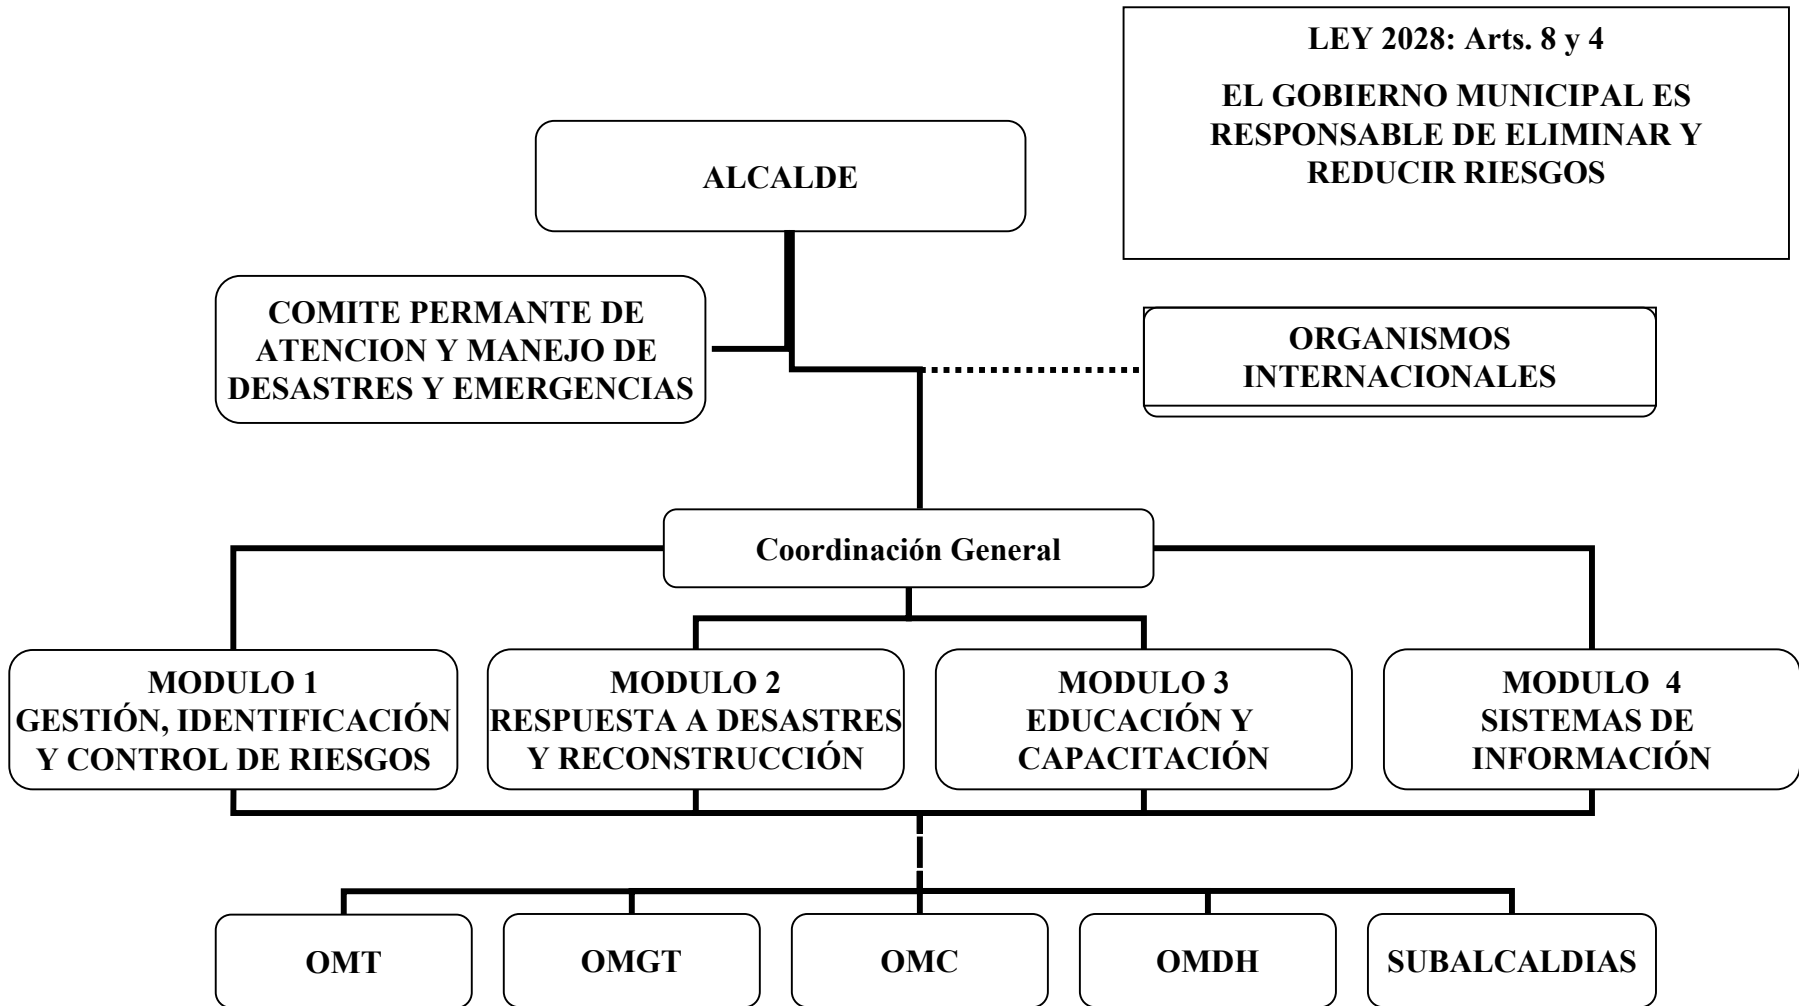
LEY 2028: Arts. 8 y 4

EL GOBIERNO MUNICIPAL ES RESPONSABLE DE ELIMINAR Y REDUCIR RIESGOS

ALCALDE

COMITE PERMANTE DE ATENCION Y MANEJO DE DESASTRES Y EMERGENCIAS

ORGANISMOS INTERNACIONALES

Coordinación General

MODULO 1
GESTIÓN, IDENTIFICACIÓN Y CONTROL DE RIESGOS

MODULO 2
RESPUESTA A DESASTRES Y RECONSTRUCCIÓN

MODULO 3
EDUCACIÓN Y CAPACITACIÓN

MODULO 4
SISTEMAS DE INFORMACIÓN

OMT

OMGT

OMC

OMDH

SUBALCALDIAS